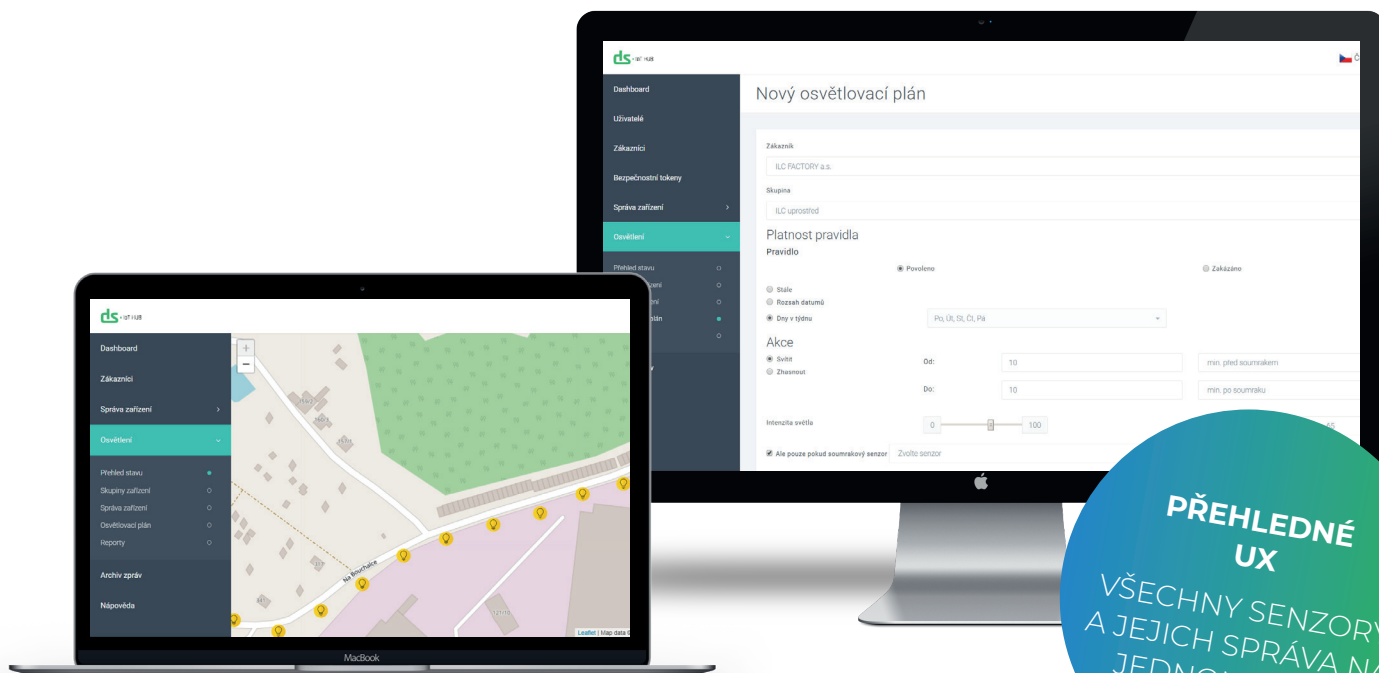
ds IoT HUB

Dashboard
Uživatelé
Zákazníci
Bezpečnostní tokeny
Správa zařízení
Osvětlení
Přehled stavu
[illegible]zení
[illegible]ní
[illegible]plán

Nový osvětlovací plán

Zákazník
ILC FACTORY a.s.
Skupina
ILC uprostřed
Platnost pravidla
Pravidlo
Povoleno
Zakázáno
Stále
Rozsah datumů
Dny v týdnu
Po, Út, St, Čt, Pá
Akce
Svítit
Zhasnout
Od:
10
min. před soumrakem
Do:
10
min. po soumraku
Intenzita světla
0
100
Ale pouze pokud soumrakový senzor
Zvolte senzor

ds IoT HUB

Dashboard
Zákazníci
Správa zařízení
Osvětlení
Přehled stavu
Skupiny zařízení
Správa zařízení
Osvětlovací plán
Reporty
Archiv zpráv
Nápověda

Na Bouchalce
Leaflet | Map data

MacBook

PŘEHLEDNÉ UX
VŠECHNY SENZORY A JEJICH SPRÁVA NA JEDNO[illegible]